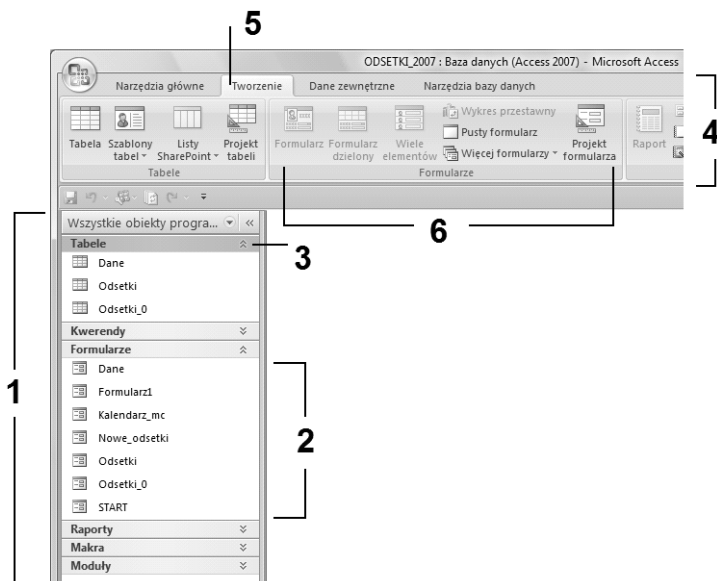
5

ODSETKI_2007 : Baza danych (Access 2007) - Microsoft Access

Narzędzia główne | Tworzenie | Dane zewnętrzne | Narzędzia bazy danych

Tabela | Szablony tabel | Listy SharePoint | Projekt tabeli
Tabele

Formularz | Formularz dzielony | Wiele elementów | Wykres przestawny | Pusty formularz | Więcej formularzy | Projekt formularza
Formularze

Raport

4

Wszystkie obiekty progra...

Tabele
Dane
Odsetki
Odsetki_0

Kwerendy

Formularze
Dane
Formularz1
Kalendarz_mc
Nowe_odsetki
Odsetki
Odsetki_0
START

Raporty
Makra
Moduły

6

3

1

2